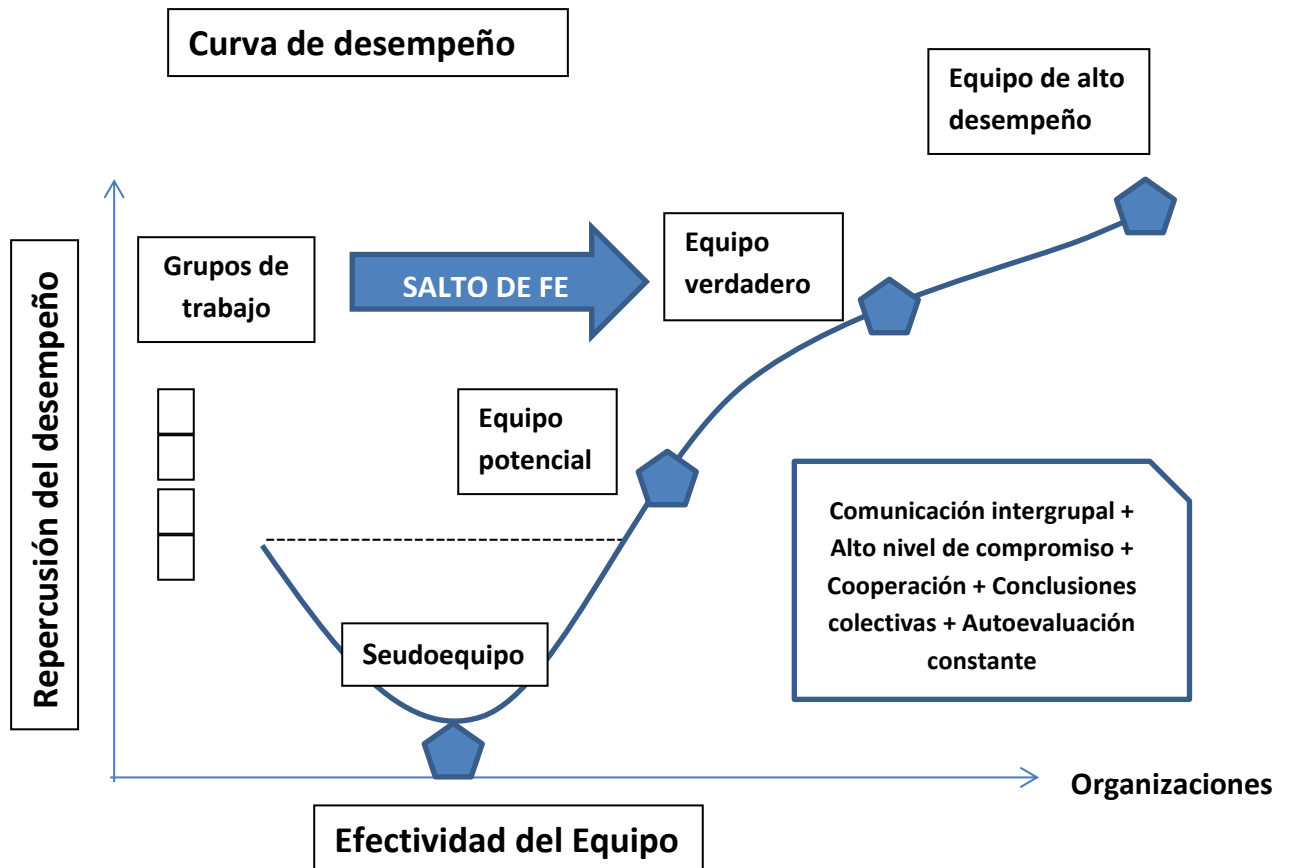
Curva de desempeño

Equipo de alto desempeño

Repercusión del desempeño

Grupos de trabajo

SALTO DE FE

Equipo verdadero

Equipo potencial

Comunicación intergrupal + Alto nivel de compromiso + Cooperación + Conclusiones colectivas + Autoevaluación constante

Seudoequipo

Organizaciones

Efectividad del Equipo